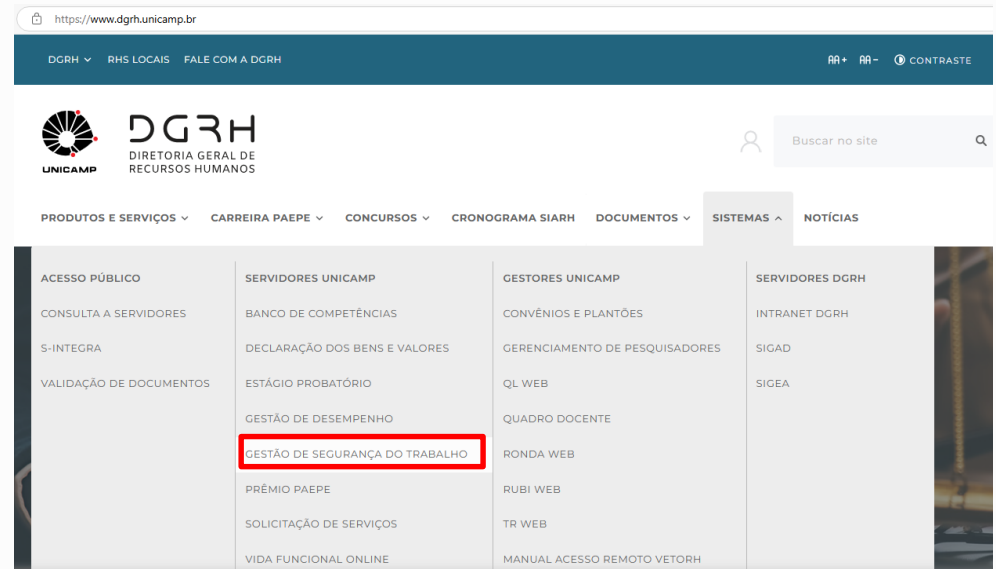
https://www.dgrh.unicamp.br

DGRH RHS LOCAIS FALE COM A DGRH

AA+ AA- CONTRASTE

UNICAMP

DGRH
DIRETORIA GERAL DE RECURSOS HUMANOS

Buscar no site

PRODUTOS E SERVIÇOS CARREIRA PAEPE CONCURSOS CRONOGRAMA SIARH DOCUMENTOS SISTEMAS NOTÍCIAS

ACESSO PÚBLICO
CONSULTA A SERVIDORES
S-INTEGRA
VALIDAÇÃO DE DOCUMENTOS

SERVIDORES UNICAMP
BANCO DE COMPETÊNCIAS
DECLARAÇÃO DOS BENS E VALORES
ESTÁGIO PROBATÓRIO
GESTÃO DE DESEMPENHO
GESTÃO DE SEGURANÇA DO TRABALHO
PRÊMIO PAEPE
SOLICITAÇÃO DE SERVIÇOS
VIDA FUNCIONAL ONLINE

GESTORES UNICAMP
CONVÊNIOS E PLANTÕES
GERENCIAMENTO DE PESQUISADORES
QL WEB
QUADRO DOCENTE
RONDA WEB
RUBI WEB
TR WEB
MANUAL ACESSO REMOTO VETORH

SERVIDORES DGRH
INTRANET DGRH
SIGAD
SIGEA